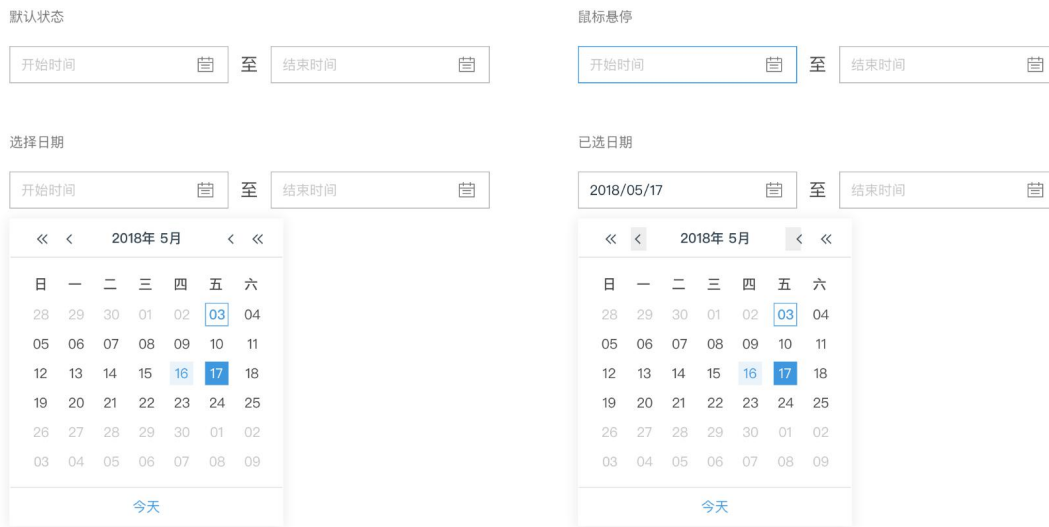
默认状态

开始时间 至 结束时间

鼠标悬停

开始时间 至 结束时间

选择日期

开始时间 至 结束时间

« ‹ 2018年 5月 ‹ «

| 日 | 一 | 二 | 三 | 四 | 五 | 六 |
|---|---|---|---|---|---|---|
| 28 | 29 | 30 | 01 | 02 | 03 | 04 |
| 05 | 06 | 07 | 08 | 09 | 10 | 11 |
| 12 | 13 | 14 | 15 | 16 | 17 | 18 |
| 19 | 20 | 21 | 22 | 23 | 24 | 25 |
| 26 | 27 | 28 | 29 | 30 | 01 | 02 |
| 03 | 04 | 05 | 06 | 07 | 08 | 09 |

今天

已选日期

2018/05/17 至 结束时间

« ‹ 2018年 5月 ‹ «

| 日 | 一 | 二 | 三 | 四 | 五 | 六 |
|---|---|---|---|---|---|---|
| 28 | 29 | 30 | 01 | 02 | 03 | 04 |
| 05 | 06 | 07 | 08 | 09 | 10 | 11 |
| 12 | 13 | 14 | 15 | 16 | 17 | 18 |
| 19 | 20 | 21 | 22 | 23 | 24 | 25 |
| 26 | 27 | 28 | 29 | 30 | 01 | 02 |
| 03 | 04 | 05 | 06 | 07 | 08 | 09 |

今天